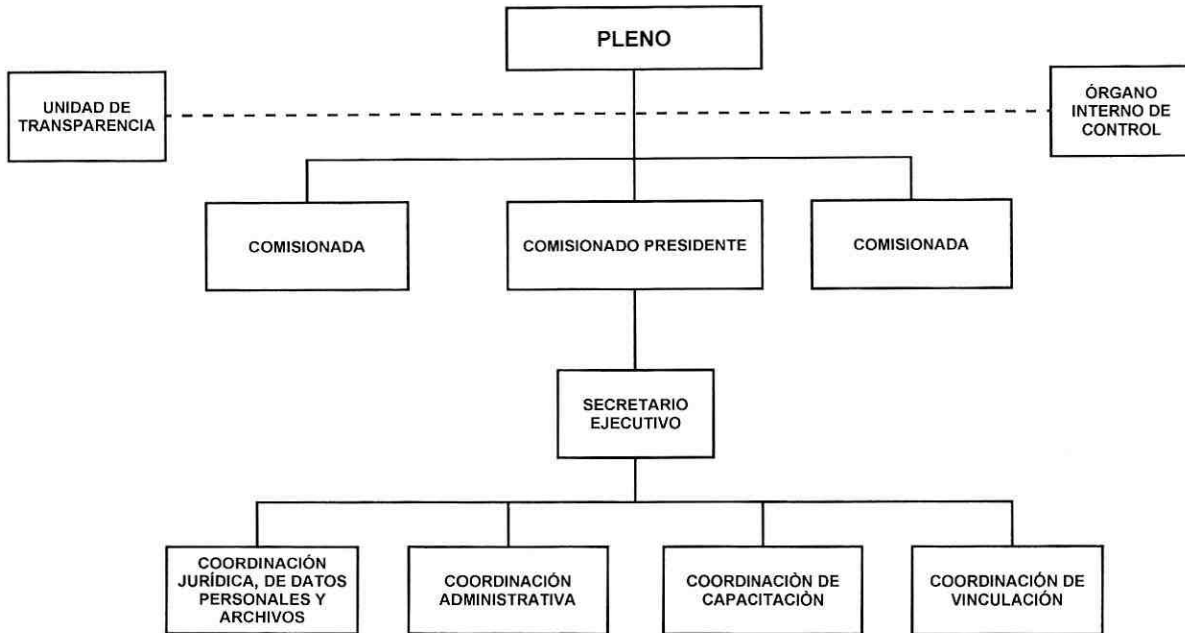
PLENO

UNIDAD DE TRANSPARENCIA

ÓRGANO INTERNO DE CONTROL

COMISIONADA

COMISIONADO PRESIDENTE

COMISIONADA

SECRETARIO EJECUTIVO

COORDINACIÓN JURÍDICA, DE DATOS PERSONALES Y ARCHIVOS

COORDINACIÓN ADMINISTRATIVA

COORDINACIÒN DE CAPACITACIÒN

COORDINACIÓN DE VINCULACIÓN